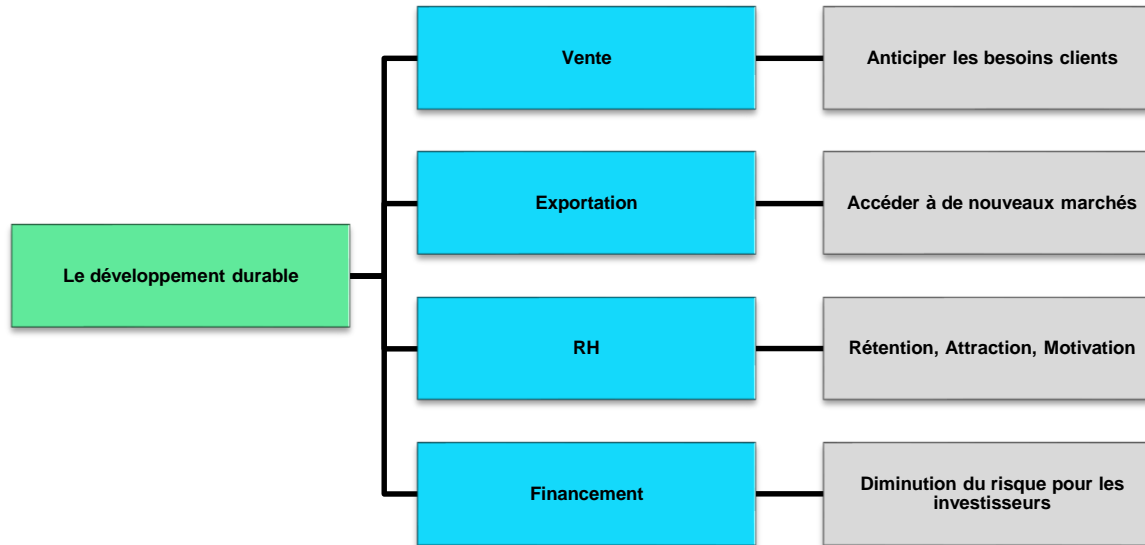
Le développement durable

Vente

Anticiper les besoins clients

Exportation

Accéder à de nouveaux marchés

RH

Rétention, Attraction, Motivation

Financement

Diminution du risque pour les investisseurs